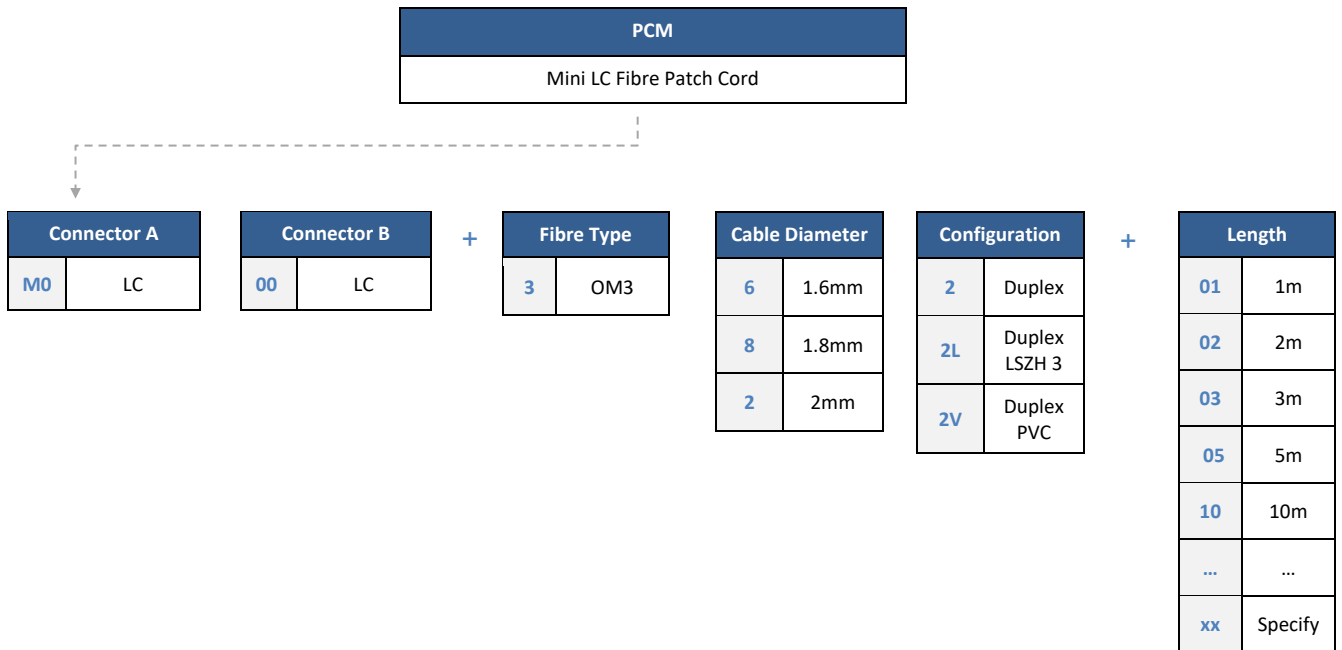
| PCM |
|---|
| Mini LC Fibre Patch Cord |

| Connector A | |
|---|---|
| M0 | LC |

| Connector B | |
|---|---|
| 00 | LC |

+

| Fibre Type | |
|---|---|
| 3 | OM3 |

| Cable Diameter | |
|---|---|
| 6 | 1.6mm |
| 8 | 1.8mm |
| 2 | 2mm |

| Configuration | |
|---|---|
| 2 | Duplex |
| 2L | Duplex LSZH 3 |
| 2V | Duplex PVC |

+

| Length | |
|---|---|
| 01 | 1m |
| 02 | 2m |
| 03 | 3m |
| 05 | 5m |
| 10 | 10m |
| … | … |
| xx | Specify |